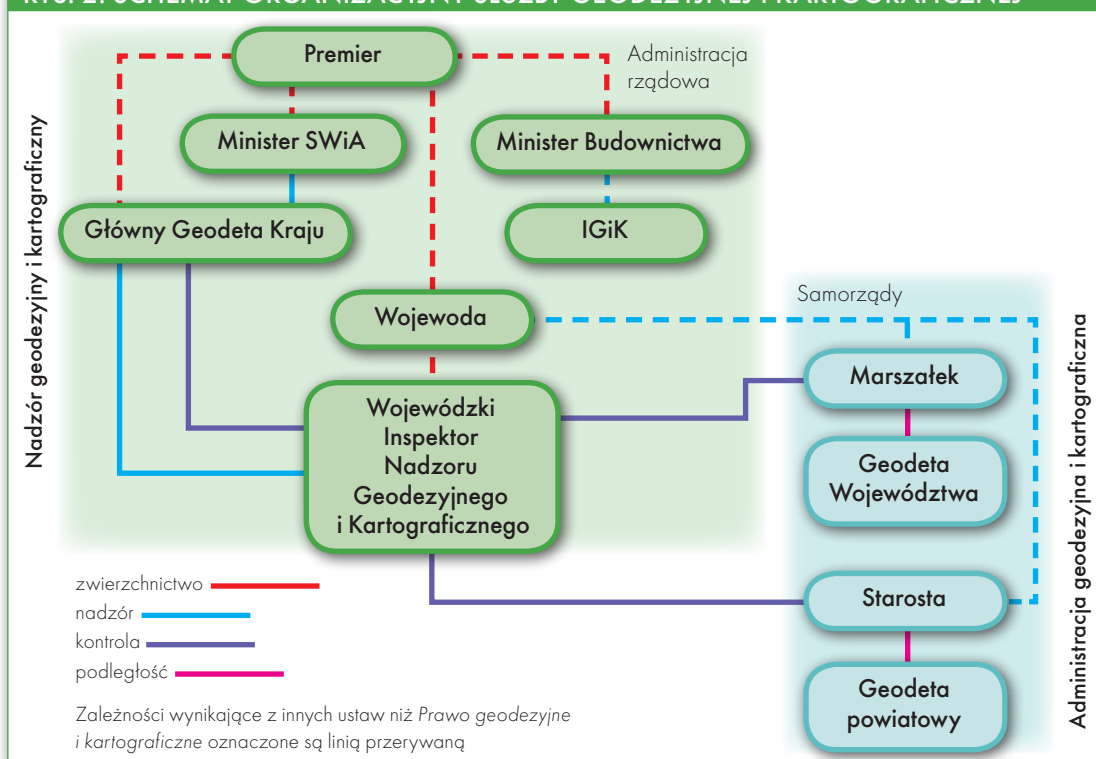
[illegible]

Premier

Administracja rządowa

Minister SWiA

Minister Budownictwa

Główny Geodeta Kraju

IGiK

Nadzór geodezyjny i kartograficzny

Samorządy

Wojewoda

Marszałek

Wojewódzki Inspektor Nadzoru Geodezyjnego i Kartograficznego

Geodeta Województwa

Administracja geodezyjna i kartograficzna

zwierzchnictwo

nadzór

kontrola

podległość

Starosta

Geodeta powiatowy

Zależności wynikające z innych ustaw niż *Prawo geodezyjne i kartograficzne* oznaczone są linią przerywaną